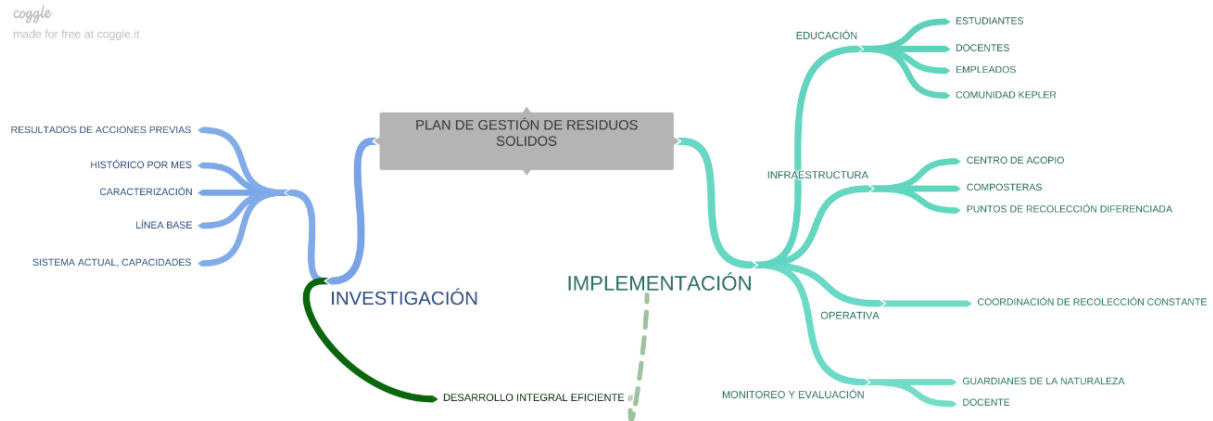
coggle
made for free at coggle.it

PLAN DE GESTIÓN DE RESIDUOS SOLIDOS

INVESTIGACIÓN

RESULTADOS DE ACCIONES PREVIAS
HISTÓRICO POR MES
CARACTERIZACIÓN
LÍNEA BASE
SISTEMA ACTUAL, CAPACIDADES

DESARROLLO INTEGRAL EFICIENTE

IMPLEMENTACIÓN

EDUCACIÓN
ESTUDIANTES
DOCENTES
EMPLEADOS
COMUNIDAD KEPLER

INFRAESTRUCTURA
CENTRO DE ACOPIO
COMPOSTERAS
PUNTOS DE RECOLECCIÓN DIFERENCIADA

OPERATIVA
COORDINACIÓN DE RECOLECCIÓN CONSTANTE

MONITOREO Y EVALUACIÓN
GUARDIANES DE LA NATURALEZA
DOCENTE